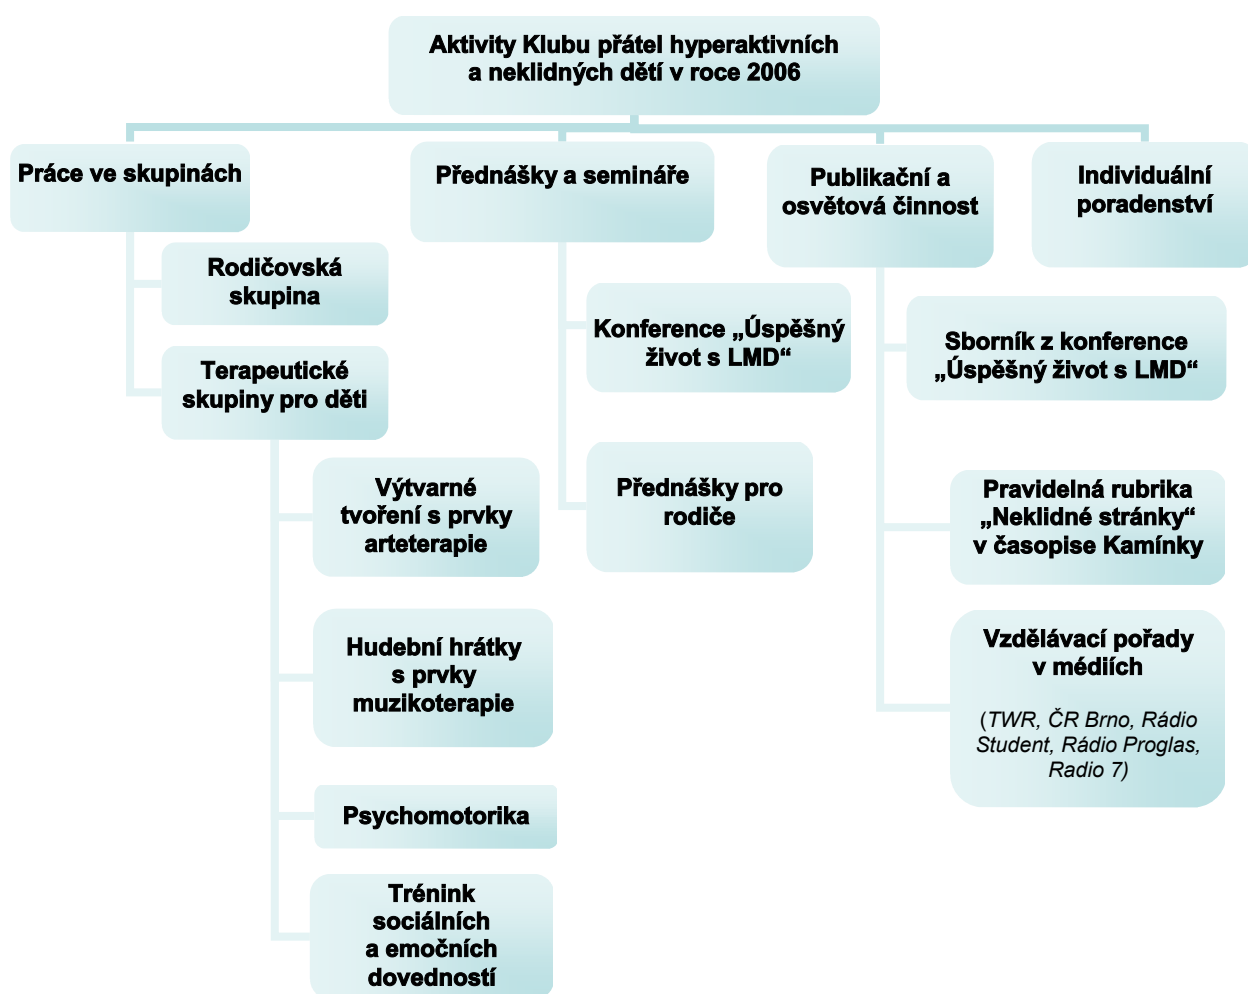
Aktivity Klubu přátel hyperaktivních a neklidných dětí v roce 2006

Práce ve skupinách

Rodičovská skupina

Terapeutické skupiny pro děti

Výtvarné tvoření s prvky arteterapie

Hudební hrátky s prvky muzikoterapie

Psychomotorika

Trénink sociálních a emočních dovedností

Přednášky a semináře

Konference „Úspěšný život s LMD“

Přednášky pro rodiče

Publikační a osvětová činnost

Sborník z konference „Úspěšný život s LMD“

Pravidelná rubrika „Neklidné stránky“ v časopise Kamínky

Vzdělávací pořady v médiích

(TWR, ČR Brno, Rádio Student, Rádio Proglas, Radio 7)

Individuální poradenství